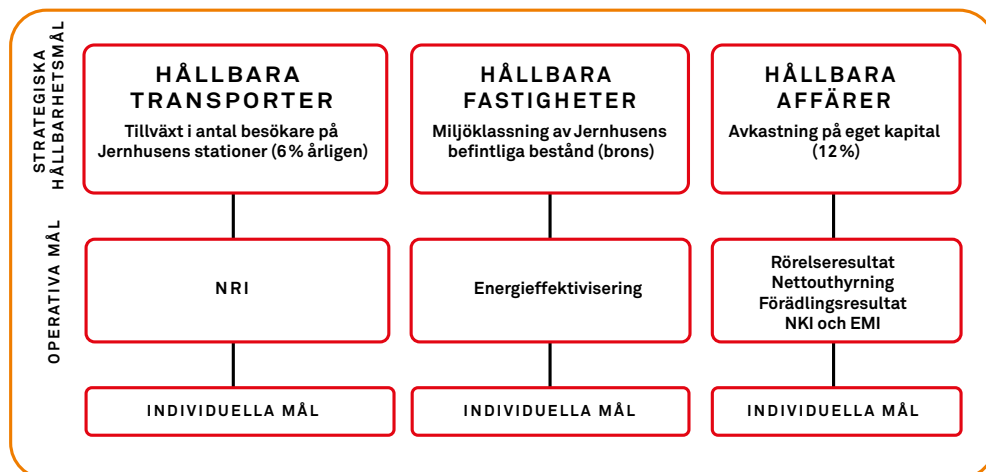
STRATEGISKA HÅLLBARHETSMÅL

HÅLLBARA TRANSPORTER
Tillväxt i antal besökare på Jernhusens stationer (6 % årligen)

HÅLLBARA FASTIGHETER
Miljöklassning av Jernhusens befintliga bestånd (brons)

HÅLLBARA AFFÄRER
Avkastning på eget kapital (12 %)

OPERATIVA MÅL

NRI

Energieffektivisering

Rörelseresultat
Nettouthyrning
Förädlingsresultat
NKI och EMI

INDIVIDUELLA MÅL

INDIVIDUELLA MÅL

INDIVIDUELLA MÅL